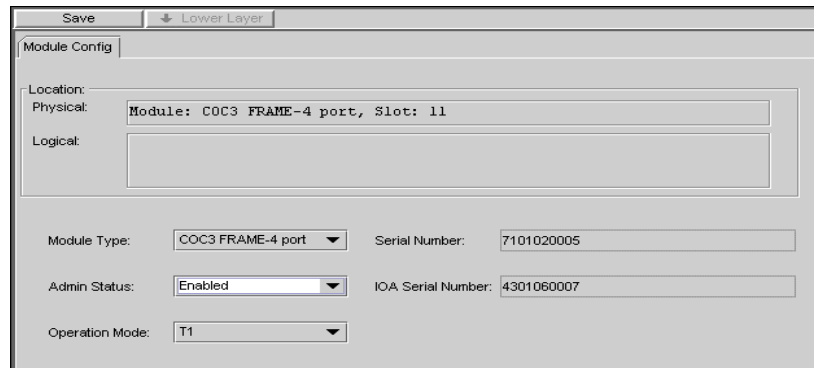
Save
Lower Layer
Module Config
Location:
Physical: Module: COC3 FRAME-4 port, Slot: 11
Logical:
Module Type: COC3 FRAME-4 port
Serial Number: 7101020005
Admin Status: Enabled
IOA Serial Number: 4301060007
Operation Mode: T1